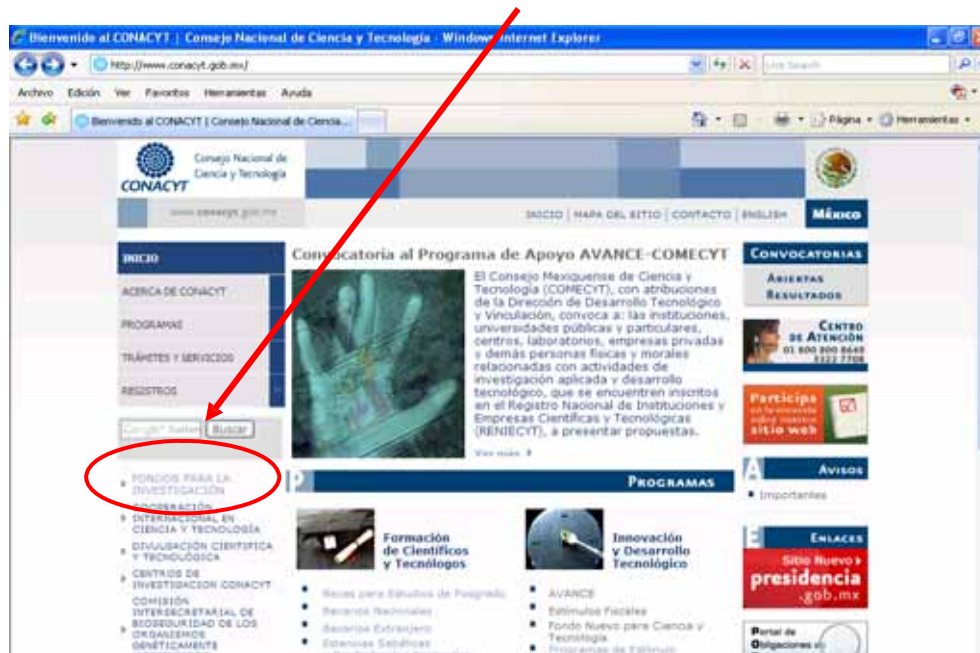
Bienvenido al CONACYT | Consejo Nacional de Ciencia y Tecnología - Windows Internet Explorer

http://www.conacyt.gob.mx/

Live Search

Archivo Edición Ver Favoritos Herramientas Ayuda

Bienvenido al CONACYT | Consejo Nacional de Ciencia...

Página Herramientas

Consejo Nacional de Ciencia y Tecnología

CONACYT

www.conacyt.gob.mx

INICIO | MAPA DEL SITIO | CONTACTO | ENGLISH

México

INICIO

ACERCA DE CONACYT

PROGRAMAS

TRÁMITES Y SERVICIOS

REGISTROS

Google Buscar

FONDOS PARA LA INVESTIGACIÓN

COOPERACIÓN INTERNACIONAL EN CIENCIA Y TECNOLOGÍA

DIVULGACIÓN CIENTÍFICA Y TECNOLÓGICA

CENTROS DE INVESTIGACIÓN CONACYT

COMISIÓN INTERSECRETARIAL DE BIOSEGURIDAD DE LOS ORGANISMOS GENÉTICAMENTE

Convocatoria al Programa de Apoyo AVANCE-COMECYT

El Consejo Mexiquense de Ciencia y Tecnología (COMECYT), con atribuciones de la Dirección de Desarrollo Tecnológico y Vinculación, convoca a: las instituciones, universidades públicas y particulares, centros, laboratorios, empresas privadas y demás personas físicas y morales relacionadas con actividades de investigación aplicada y desarrollo tecnológico, que se encuentren inscritos en el Registro Nacional de Instituciones y Empresas Científicas y Tecnológicas (RENIECYT), a presentar propuestas.

Ver más

PROGRAMAS

Formación de Científicos y Tecnólogos

Becas para Estudios de Posgrado

Becarios Nacionales

Becarios Extranjero

Estancias Sabáticas

Innovación y Desarrollo Tecnológico

AVANCE

Estímulos Fiscales

Fondo Nuevo para Ciencia y Tecnología

Programas de Estímulo

CONVOCATORIAS

ABIERTAS

RESULTADOS

CENTRO DE ATENCIÓN

01 800 800 8649

5322 7708

Participa en la encuesta sobre nuestro sitio web

AVISOS

Importantes

ENLACES

Sitio Nuevo

presidencia .gob.mx

Portal de Obligaciones